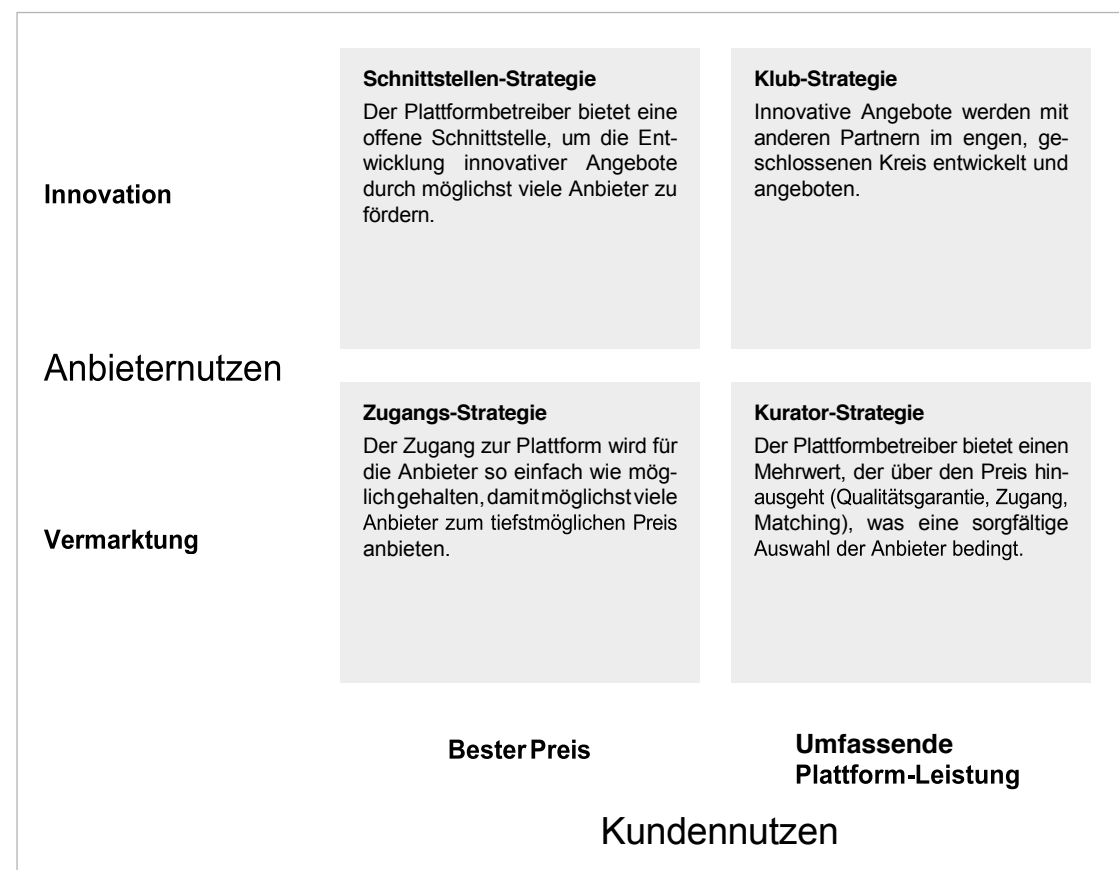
Schnittstellen-Strategie

Der Plattformbetreiber bietet eine offene Schnittstelle, um die Entwicklung innovativer Angebote durch möglichst viele Anbieter zu fördern.

Klub-Strategie

Innovative Angebote werden mit anderen Partnern im engen, geschlossenen Kreis entwickelt und angeboten.

Innovation

Anbieternutzen

Zugangs-Strategie

Der Zugang zur Plattform wird für die Anbieter so einfach wie möglich gehalten, damit möglichst viele Anbieter zum tiefstmöglichen Preis anbieten.

Kurator-Strategie

Der Plattformbetreiber bietet einen Mehrwert, der über den Preis hinausgeht (Qualitätsgarantie, Zugang, Matching), was eine sorgfältige Auswahl der Anbieter bedingt.

Vermarktung

Bester Preis

Umfassende Plattform-Leistung

Kundennutzen